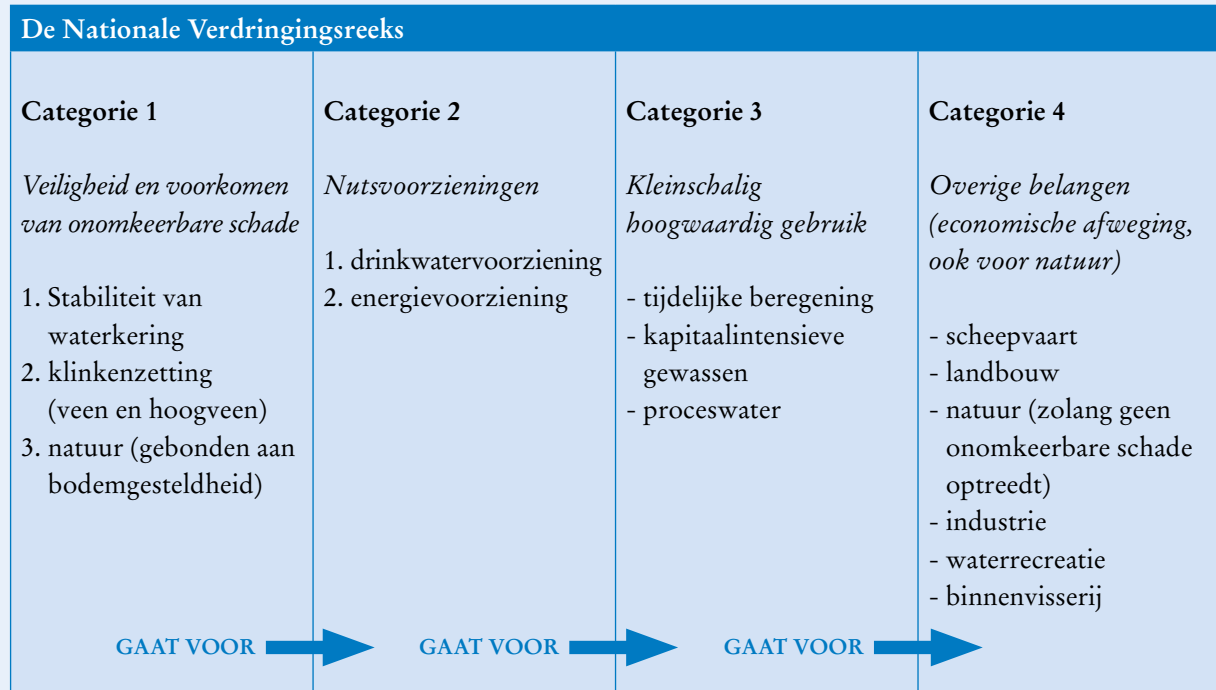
De Nationale Verdringingsreeks

| Categorie 1 | Categorie 2 | Categorie 3 | Categorie 4 |
|---|---|---|---|
| *Veiligheid en voorkomen van onomkeerbare schade* | *Nutsvoorzieningen* | *Kleinschalig hoogwaardig gebruik* | *Overige belangen (economische afweging, ook voor natuur)* |
| 1. Stabiliteit van waterkering<br>2. klinkenzetting (veen en hoogveen)<br>3. natuur (gebonden aan bodemgesteldheid) | 1. drinkwatervoorziening<br>2. energievoorziening | - tijdelijke beregening<br>- kapitaalintensieve gewassen<br>- proceswater | - scheepvaart<br>- landbouw<br>- natuur (zolang geen onomkeerbare schade optreedt)<br>- industrie<br>- waterrecreatie<br>- binnenvisserij |
| GAAT VOOR | GAAT VOOR | GAAT VOOR | |